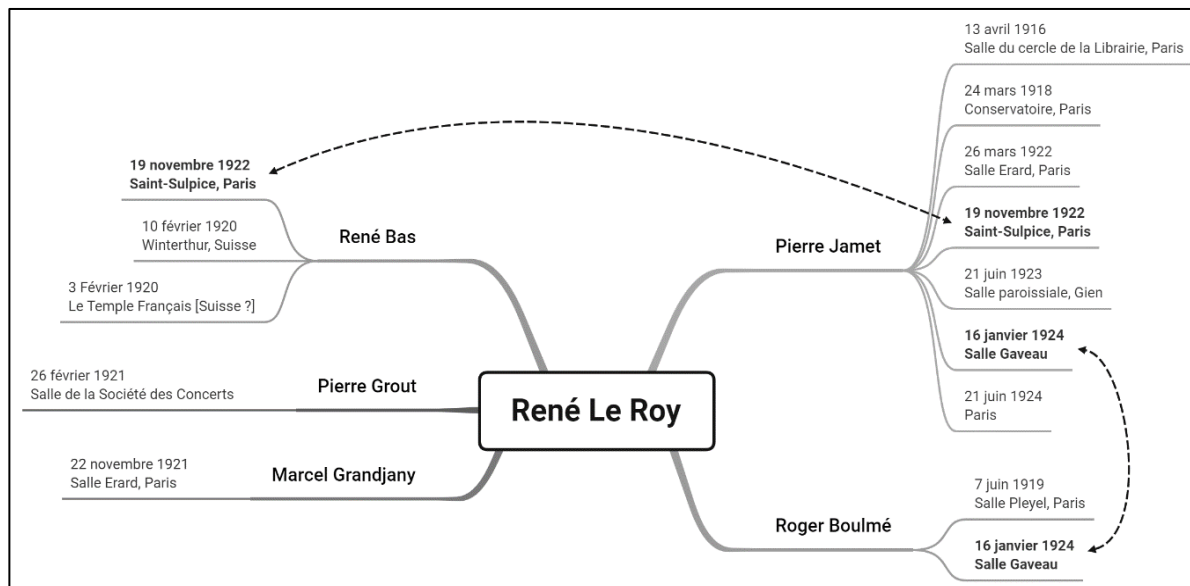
René Le Roy

René Bas

19 novembre 1922
Saint-Sulpice, Paris

10 février 1920
Winterthur, Suisse

3 Février 1920
Le Temple Français [Suisse ?]

Pierre Grout

26 février 1921
Salle de la Société des Concerts

Marcel Grandjany

22 novembre 1921
Salle Erard, Paris

Pierre Jamet

13 avril 1916
Salle du cercle de la Librairie, Paris

24 mars 1918
Conservatoire, Paris

26 mars 1922
Salle Erard, Paris

19 novembre 1922
Saint-Sulpice, Paris

21 juin 1923
Salle paroissiale, Gien

16 janvier 1924
Salle Gaveau

21 juin 1924
Paris

Roger Boulmé

7 juin 1919
Salle Pleyel, Paris

16 janvier 1924
Salle Gaveau